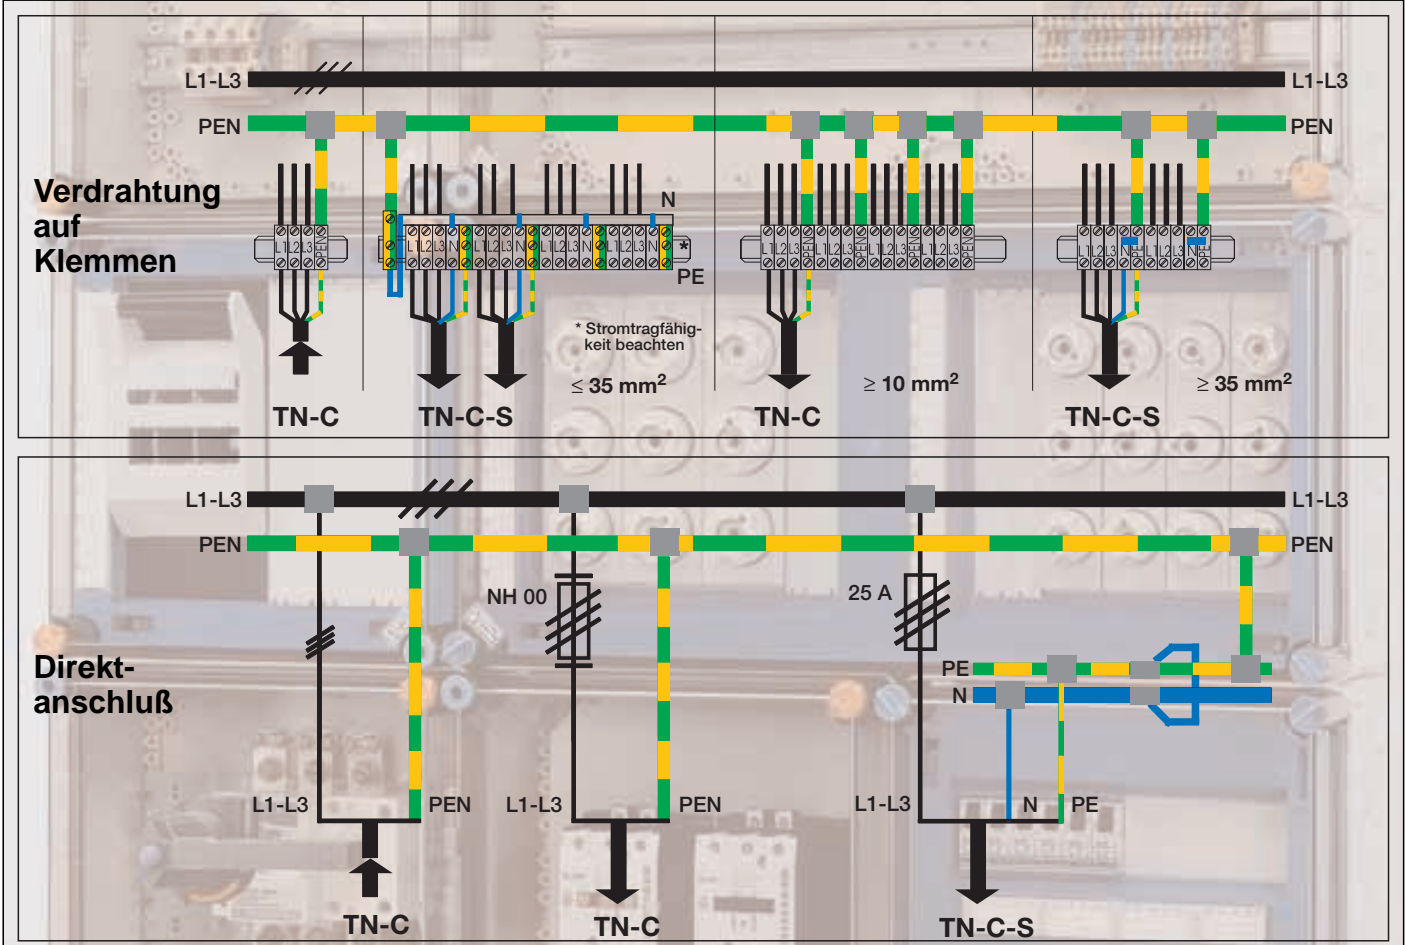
L1-L3

L1-L3

PEN

PEN

Verdrahtung auf Klemmen

N

L1 L2 L3 PEN

L1 L2 L3 N L1 L2 L3 N L1 L2 L3 N L1 L2 L3 N

*

PE

L1 L2 L3 PEN L1 L2 L3 PEN L1 L2 L3 PEN L1 L2 L3 PEN

L1 L2 L3 N PE L1 L2 L3 N PE

* Stromtragfähigkeit beachten

$\leq$ 35 mm$^2$

$\geq$ 10 mm$^2$

$\geq$ 35 mm$^2$

TN-C

TN-C-S

TN-C

TN-C-S

L1-L3

L1-L3

PEN

PEN

NH 00

25 A

PE

N

Direktanschluß

L1-L3

PEN

L1-L3

PEN

L1-L3

N

PE

TN-C

TN-C

TN-C-S